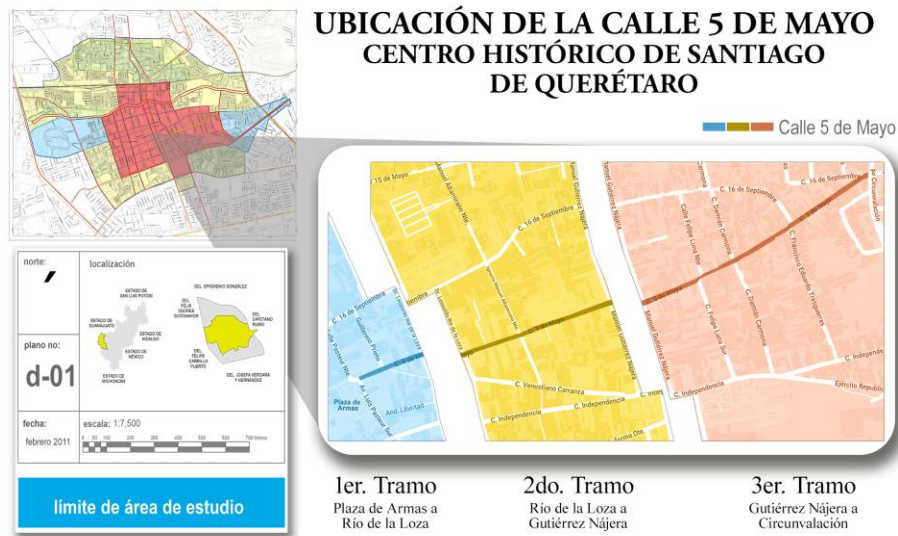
UBICACIÓN DE LA CALLE 5 DE MAYO
CENTRO HISTÓRICO DE SANTIAGO DE QUERÉTARO

Calle 5 de Mayo

norte:

localización

ESTADO DE SAN LUIS POTOSÍ
ESTADO DE GUANAJUATO
ESTADO DE HIDALGO
ESTADO DE MÉXICO
ESTADO DE MICHOACÁN
DEL. EPIGMENIO GONZÁLEZ
DEL. FÉLIX OSORES SOTOMAYOR
DEL. CAYETANO RUBIO
DEL. FELIPE CARRILLO PUERTO
DEL. JOSEFA VERGARA Y HERNÁNDEZ

plano no:
d-01

fecha:
febrero 2011

escala: 1:7,500
0 50 100 200 300 400 500 600 700 Metros

límite de área de estudio

15 de Mayo
Manuel Altamirano Nte.
C. 16 de Septiembre
C. 16 de Septiembre
Manuel Gutiérrez Nájera
C. 16 de Septiembre
C. 16 de Septiembre
Circunvalación
Plaza de Armas
And. Libertad
C. Venustiano Carranza
C. Independencia
C. Independencia
C. Independencia
Ejército Republicano
5 de Mayo
Calle Felipe Luna Nte
C. Damián Carmona
C. Felipe Luna Sur
C. Damián Carmona
C. Francisco Eduardo Tresguerras
Manuel Gutiérrez Nájera
Av. Luis Pasteur Sur
Pasteur Nte

1er. Tramo
Plaza de Armas a Río de la Loza

2do. Tramo
Río de la Loza a Gutiérrez Nájera

3er. Tramo
Gutiérrez Nájera a Circunvalación